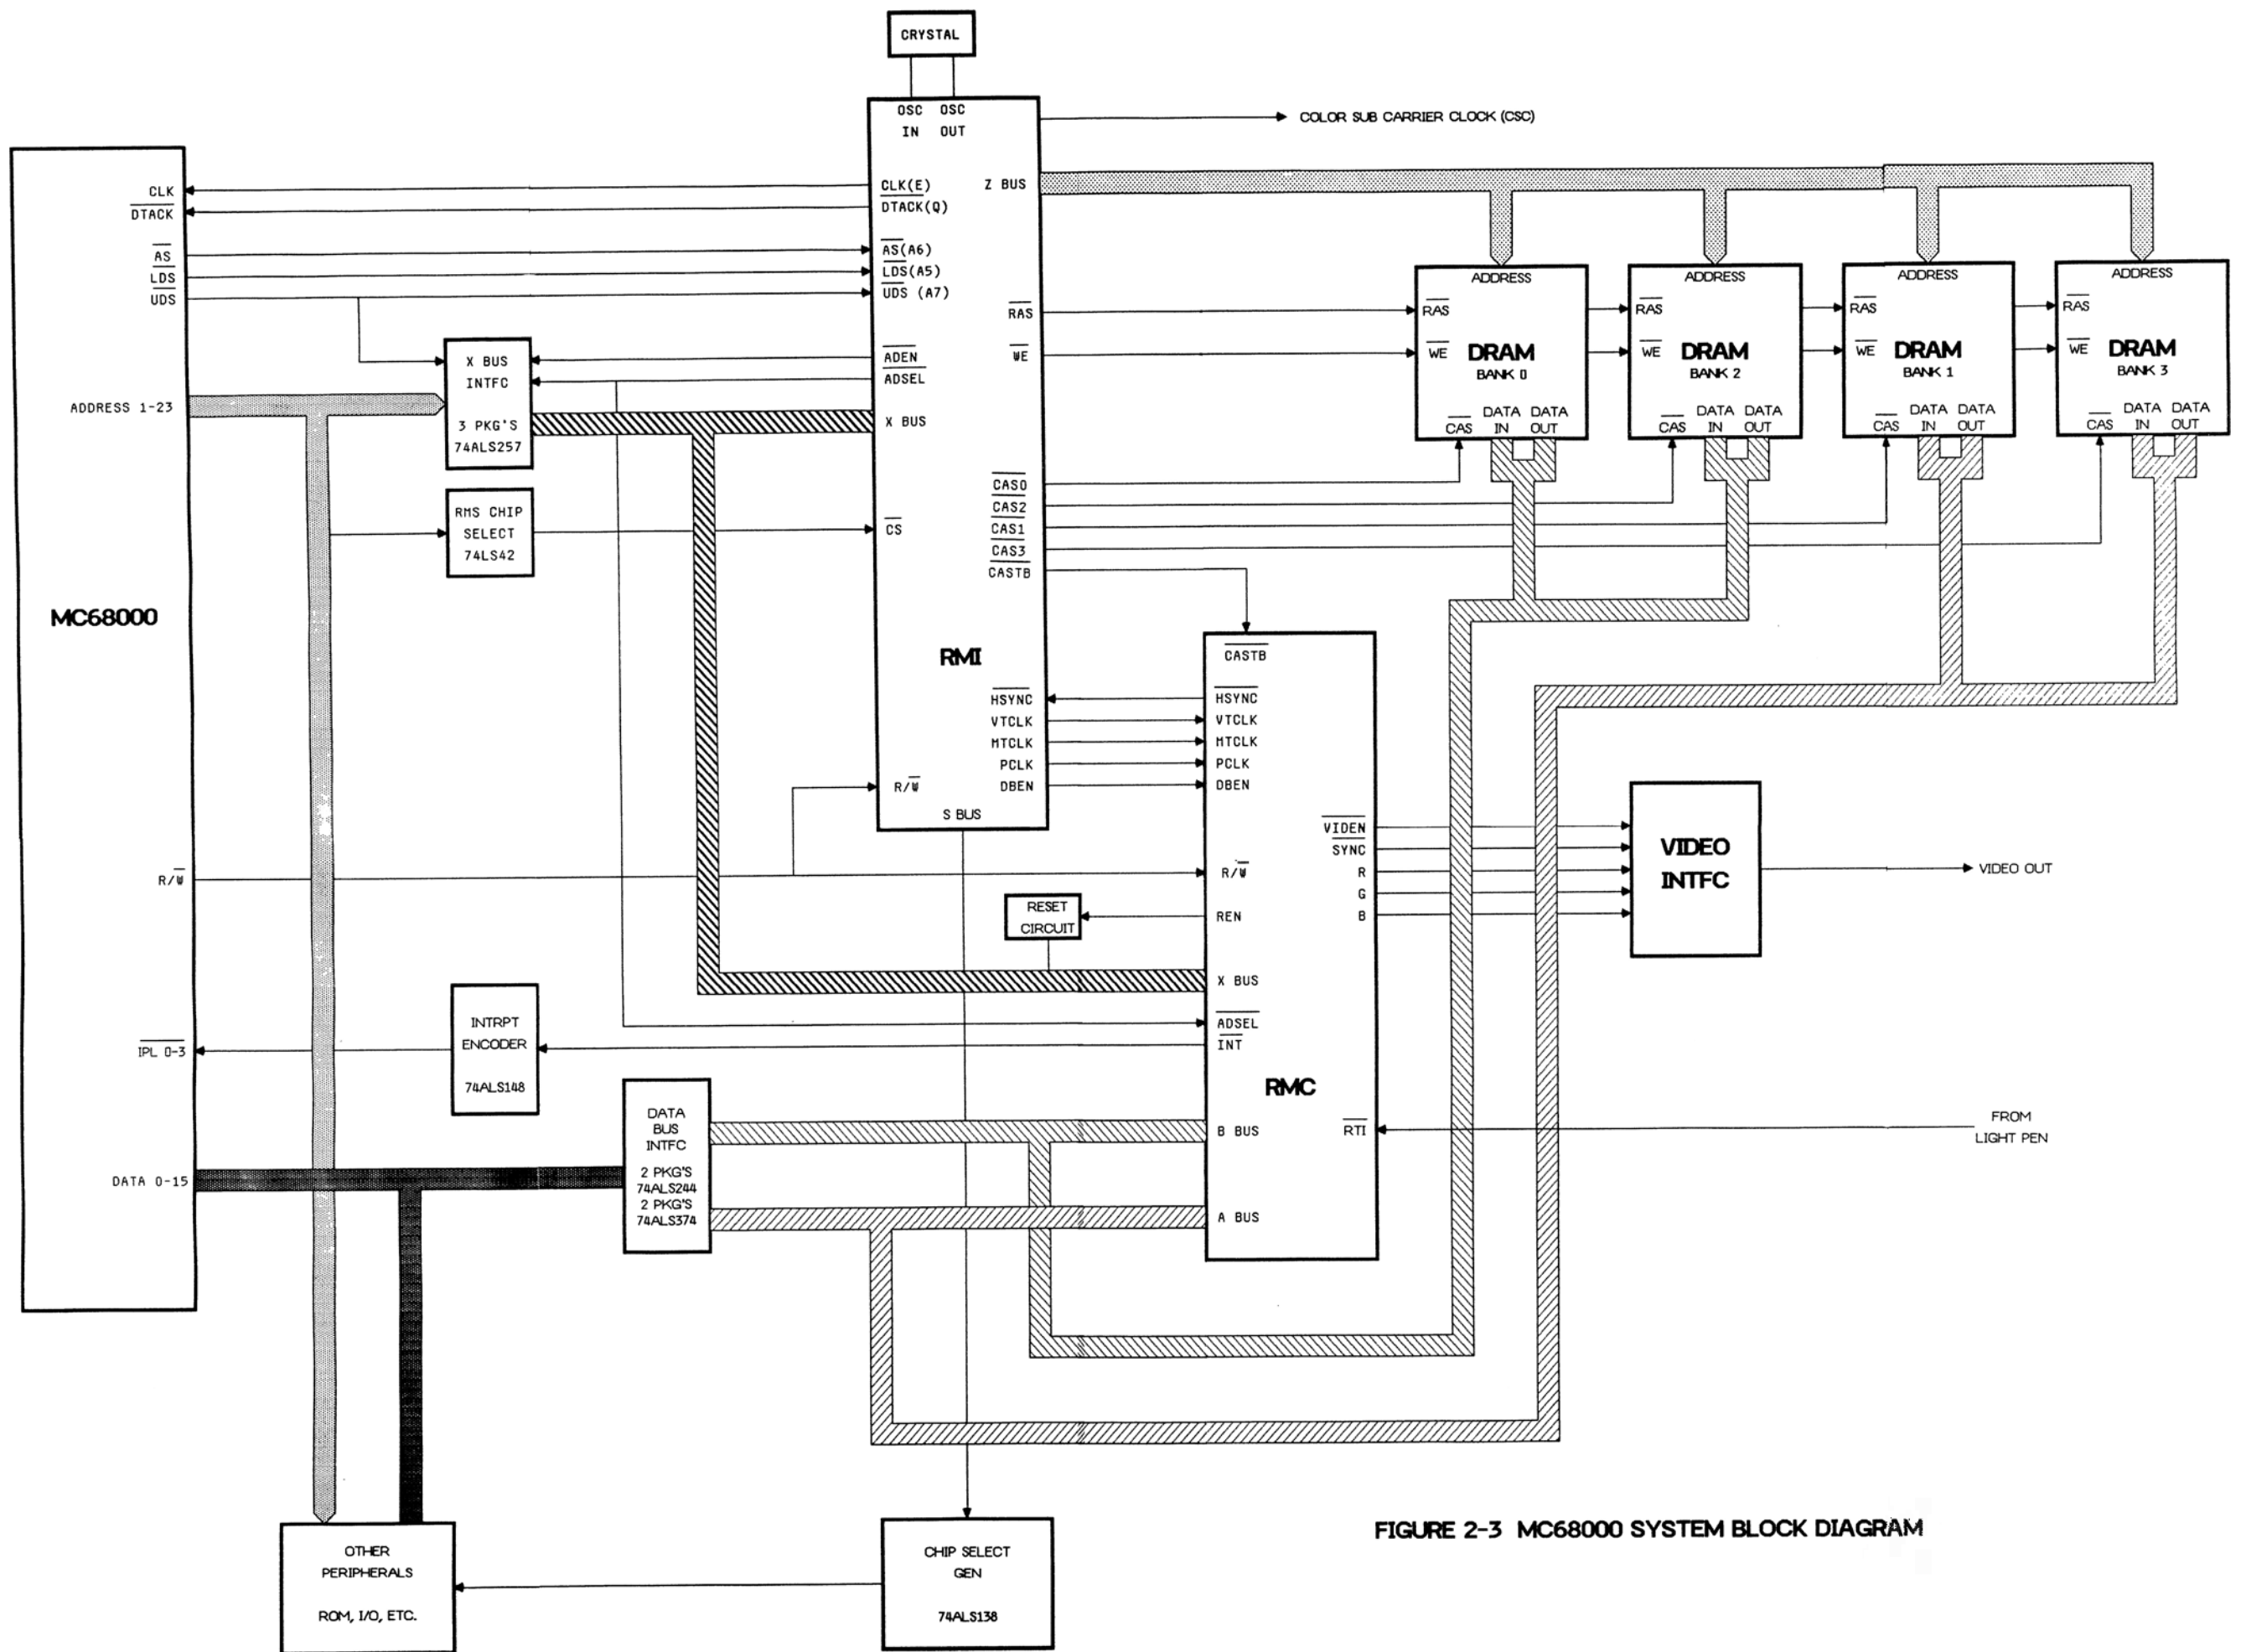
CRYSTAL

OSC IN
OSC OUT

COLOR SUB CARRIER CLOCK (CSC)

MC68000

CLK
$\overline{DTACK}$
$\overline{AS}$
$\overline{LDS}$
$\overline{UDS}$
ADDRESS 1-23
R/$\overline{W}$
$\overline{IPL}$ 0-3
DATA 0-15

X BUS INTFC
3 PKG'S 74ALS257

RMS CHIP SELECT 74LS42

INTRPT ENCODER
74ALS148

DATA BUS INTFC
2 PKG'S 74ALS244
2 PKG'S 74ALS374

OTHER PERIPHERALS
ROM, I/O, ETC.

CHIP SELECT GEN
74ALS138

RMI

CLK(E)
DTACK(Q)
$\overline{AS}$(A6)
$\overline{LDS}$(A5)
$\overline{UDS}$ (A7)
$\overline{ADEN}$
$\overline{ADSEL}$
X BUS
$\overline{CS}$
R/$\overline{W}$
S BUS
Z BUS
$\overline{RAS}$
$\overline{WE}$
$\overline{CAS0}$
$\overline{CAS2}$
$\overline{CAS1}$
$\overline{CAS3}$
CASTB
$\overline{HSYNC}$
VTCLK
MTCLK
PCLK
DBEN

ADDRESS
$\overline{RAS}$
$\overline{WE}$
DRAM
BANK 0
$\overline{CAS}$
DATA IN
DATA OUT

ADDRESS
$\overline{RAS}$
$\overline{WE}$
DRAM
BANK 2
$\overline{CAS}$
DATA IN
DATA OUT

ADDRESS
$\overline{RAS}$
$\overline{WE}$
DRAM
BANK 1
$\overline{CAS}$
DATA IN
DATA OUT

ADDRESS
$\overline{RAS}$
$\overline{WE}$
DRAM
BANK 3
$\overline{CAS}$
DATA IN
DATA OUT

RMC

$\overline{CASTB}$
$\overline{HSYNC}$
VTCLK
MTCLK
PCLK
DBEN
R/$\overline{W}$
REN
X BUS
$\overline{ADSEL}$
$\overline{INT}$
B BUS
A BUS
$\overline{VIDEN}$
SYNC
R
G
B
$\overline{RTI}$

RESET CIRCUIT

VIDEO INTFC

VIDEO OUT

FROM LIGHT PEN

FIGURE 2-3 MC68000 SYSTEM BLOCK DIAGRAM